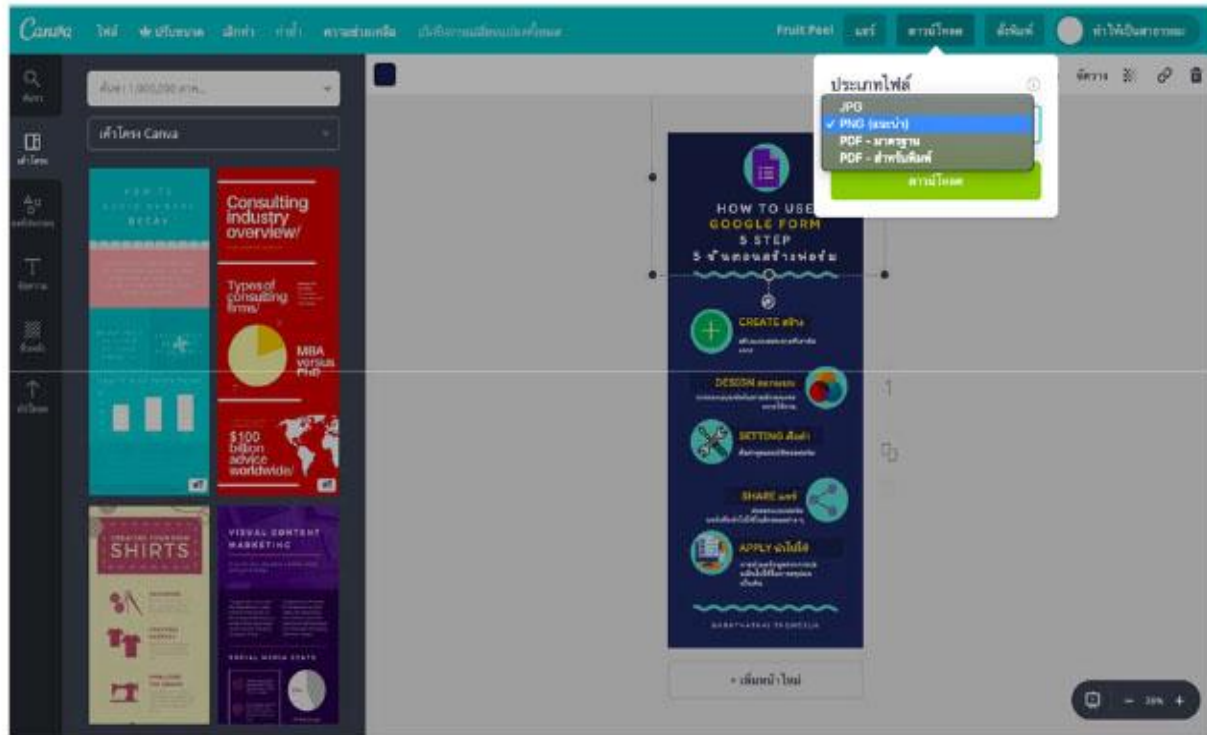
Canva ไฟล์ ปรับขนาด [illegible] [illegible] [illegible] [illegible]

Fruit Peel แชร์ ดาวน์โหลด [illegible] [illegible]

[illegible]

เค้าโครง Canva

Consulting industry overview/

Types of consulting firms/

MBA versus PhD

$100 billion advice worldwide/

SHIRTS

VISUAL CONTENT MARKETING

ประเภทไฟล์

JPG
✓ PNG (แนะนำ)
PDF - มาตรฐาน
PDF - สำหรับพิมพ์

ดาวน์โหลด

HOW TO USE GOOGLE FORM 5 STEP
5 ขั้นตอนสร้างฟอร์ม

CREATE สร้าง

DESIGN ออกแบบ

SETTING ตั้งค่า

SHARE แชร์

APPLY นำไปใช้

+ เพิ่มหน้าใหม่

1